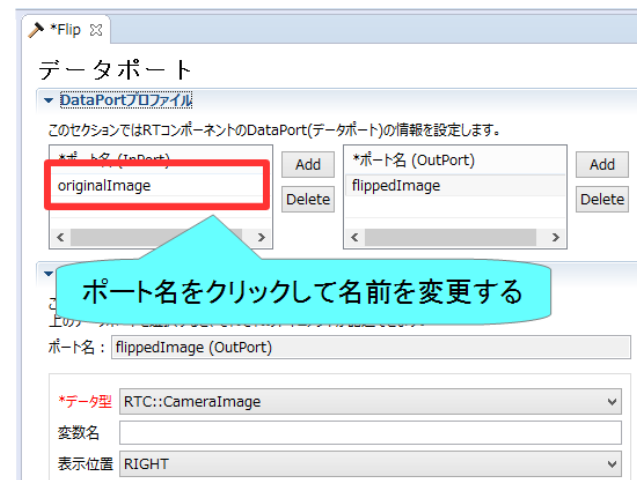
*Flip ☒

データポート

DataPortプロファイル

このセクションではRTコンポーネントのDataPort(データポート)の情報を設定します。

*ポート名 (InPort)

originalImage

Add

Delete

*ポート名 (OutPort)

flippedImage

Add

Delete

ポート名をクリックして名前を変更する

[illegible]

ポート名 : flippedImage (OutPort)

*データ型 RTC::CameraImage

変数名

表示位置 RIGHT